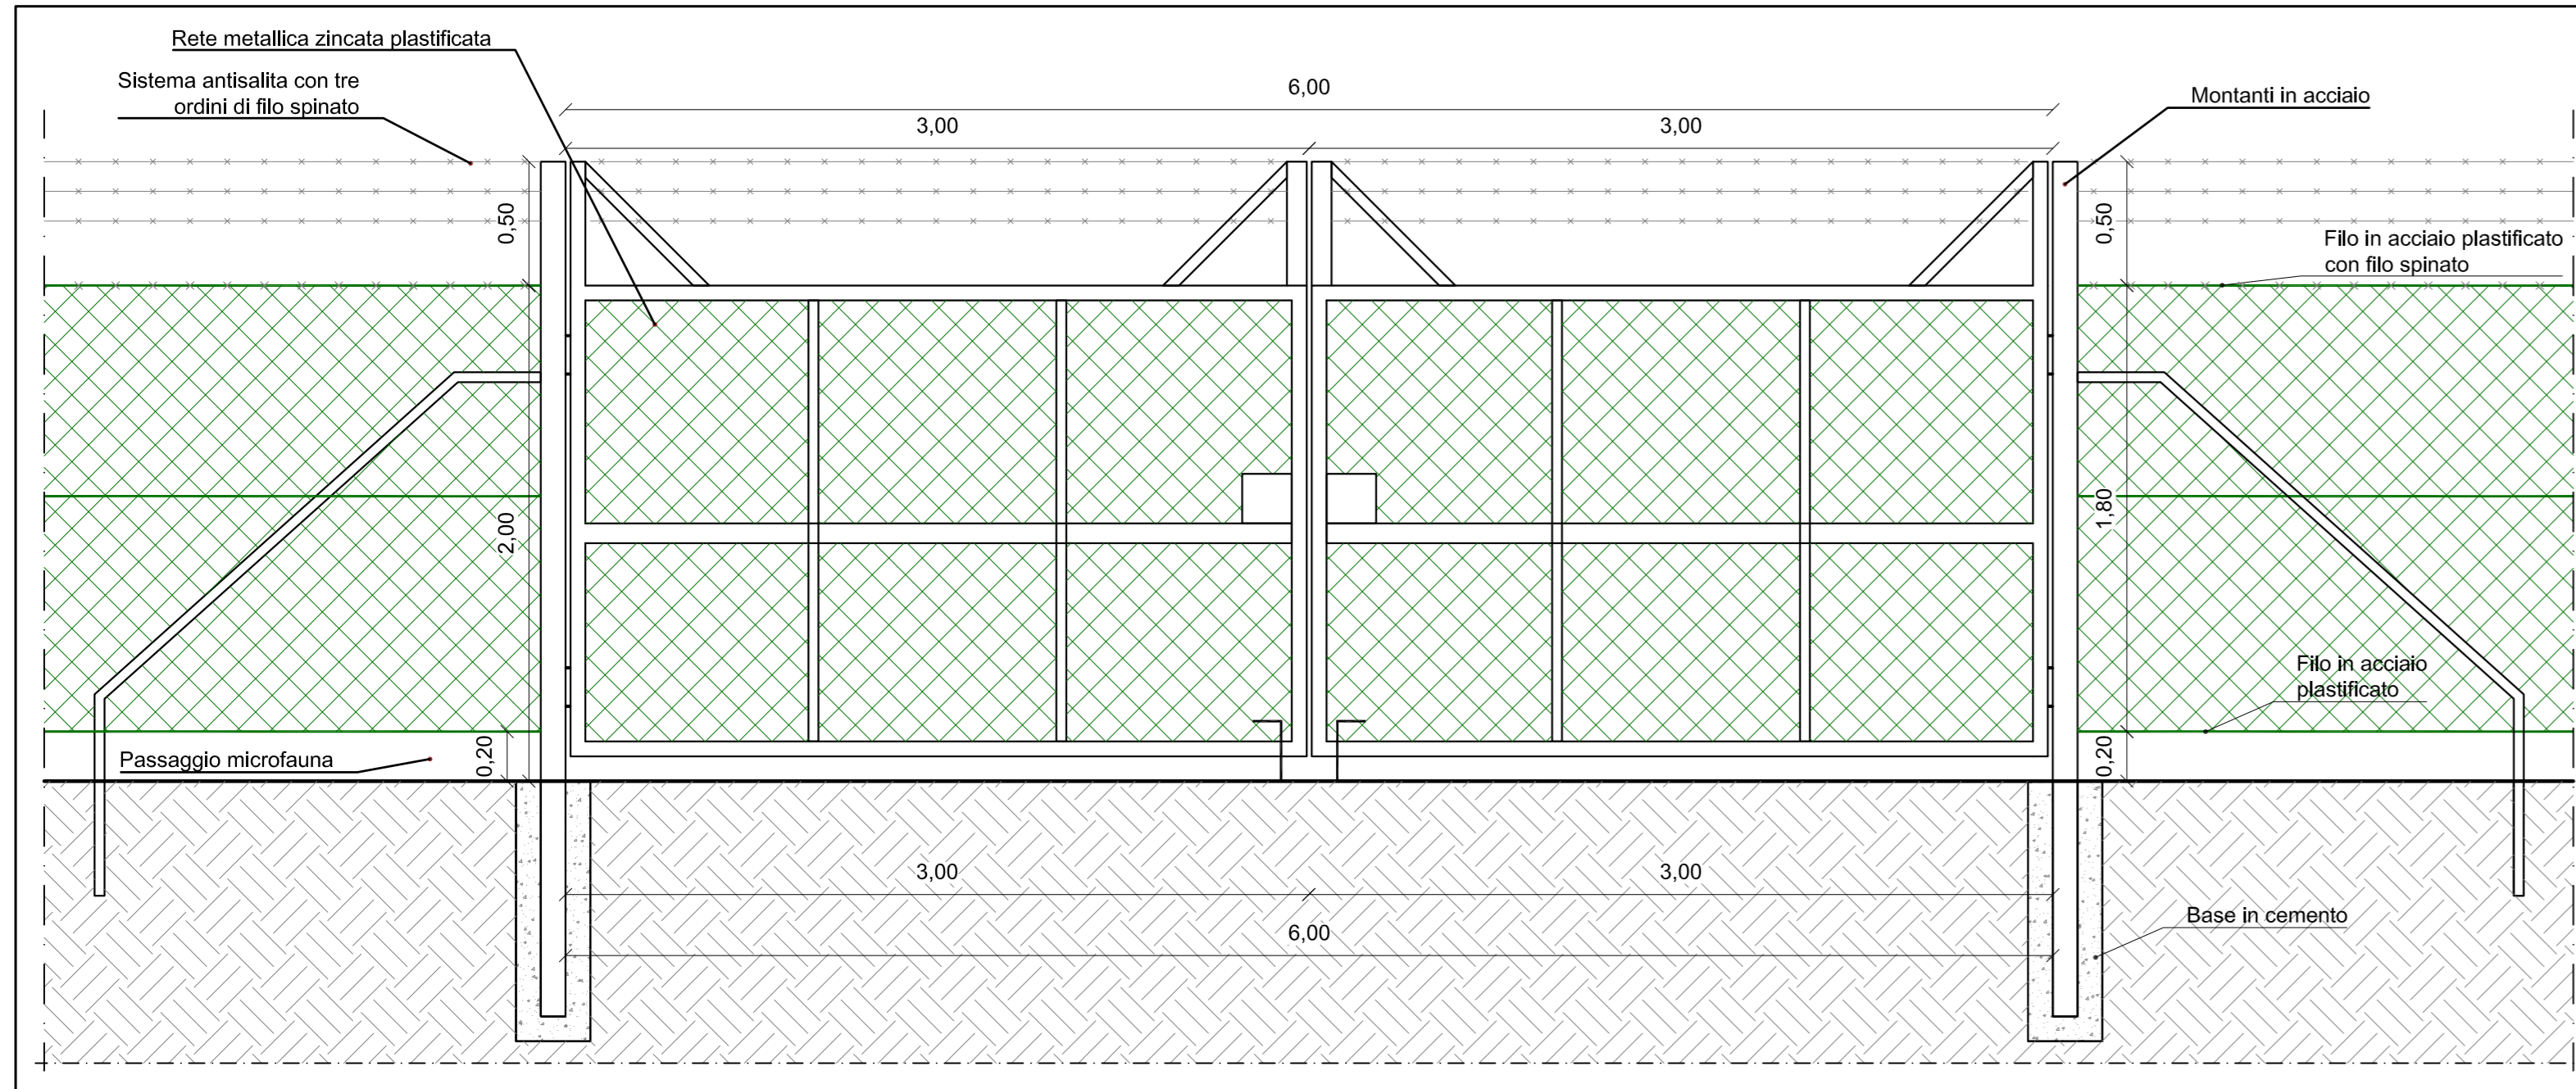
Rete metallica zincata plastificata

Sistema antisalita con tre ordini di filo spinato

6,00

3,00

3,00

Montanti in acciaio

0,50

0,50

Filo in acciaio plastificato con filo spinato

2,00

1,80

Filo in acciaio plastificato

Passaggio microfauna

0,20

0,20

3,00

3,00

6,00

Base in cemento